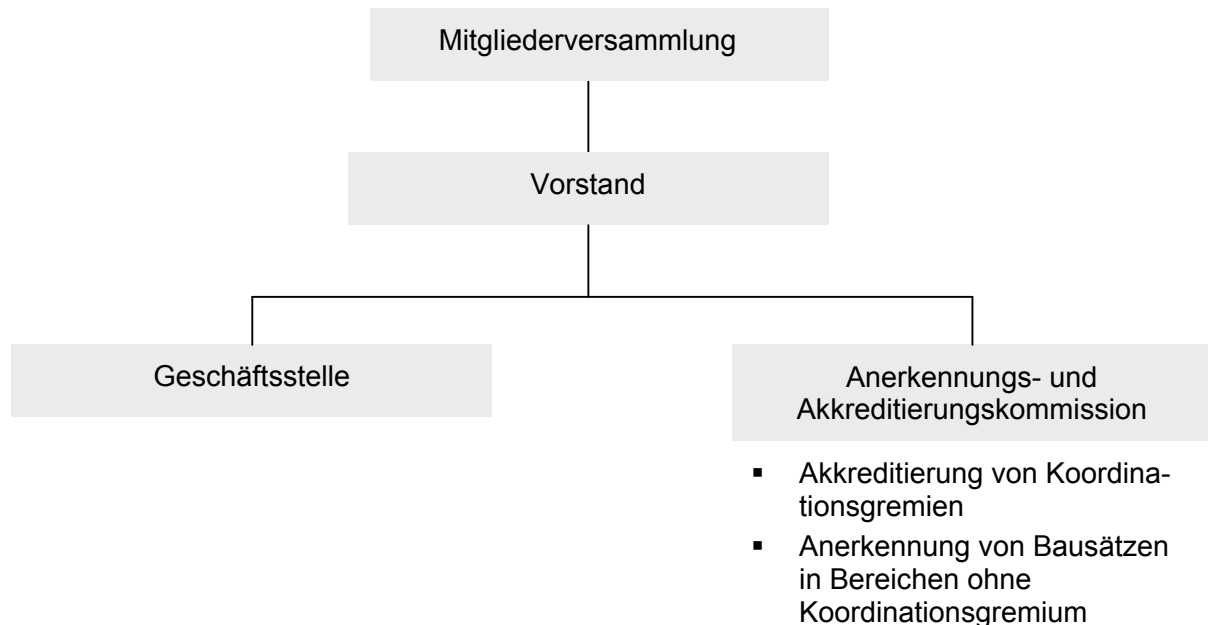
Mitgliederversammlung

Vorstand

Geschäftsstelle

Anerkennungs- und Akkreditierungskommission

- Akkreditierung von Koordinationsgremien
- Anerkennung von Bausätzen in Bereichen ohne Koordinationsgremium